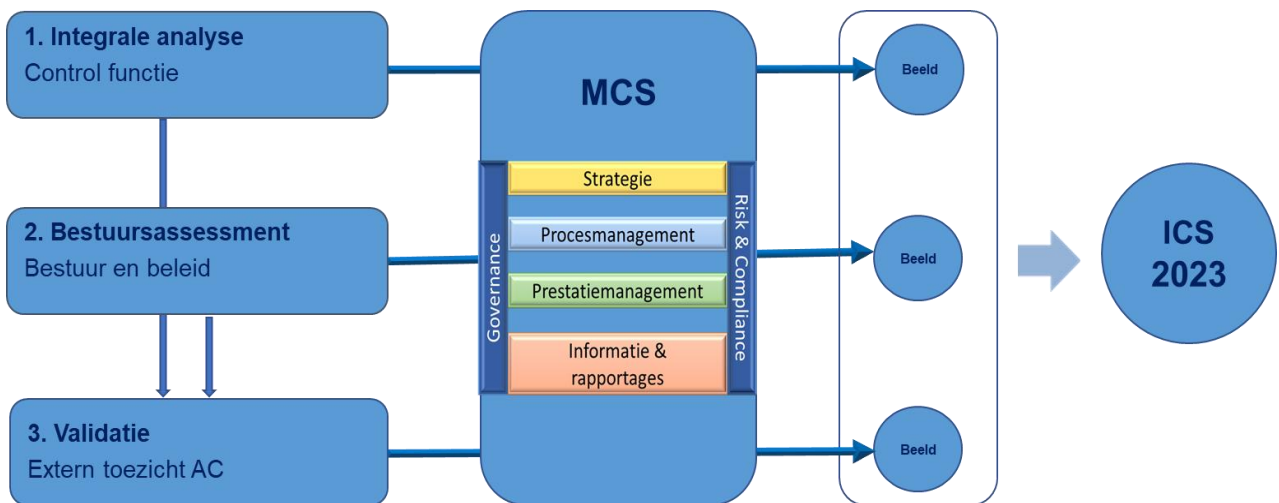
1. Integrale analyse
Control functie

2. Bestuursassessment
Bestuur en beleid

3. Validatie
Extern toezicht AC

MCS

Governance

Strategie

Procesmanagement

Prestatiemanagement

Informatie & rapportages

Risk & Compliance

Beeld

Beeld

Beeld

ICS 2023